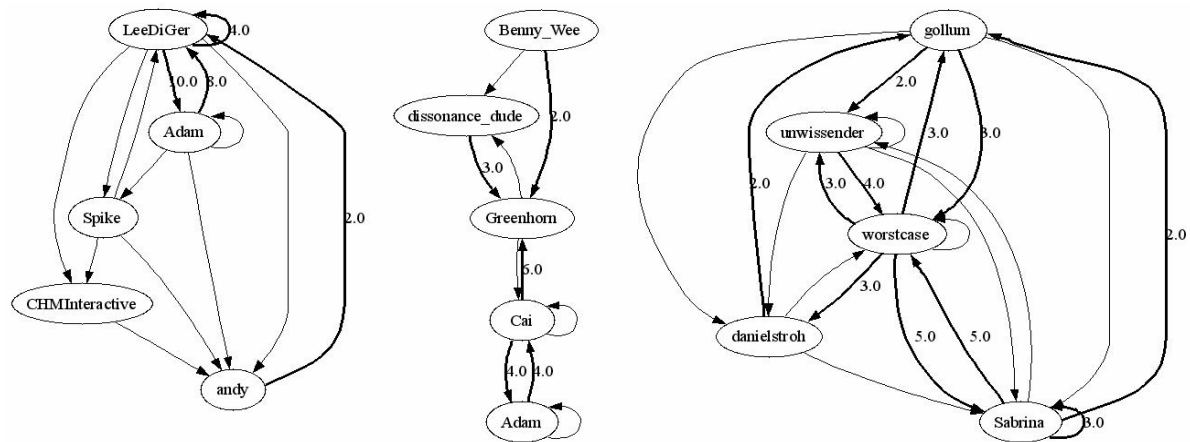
LeeDiGer
4.0
10.0
3.0
Adam
Spike
CHMInteractive
andy
2.0

Benny_Wee
dissonance_dude
2.0
3.0
Greenhorn
5.0
Cai
4.0
4.0
Adam

gollum
2.0
unwissender
3.0
3.0
2.0
3.0
4.0
worstcase
2.0
3.0
danielstroh
5.0
5.0
Sabrina
3.0